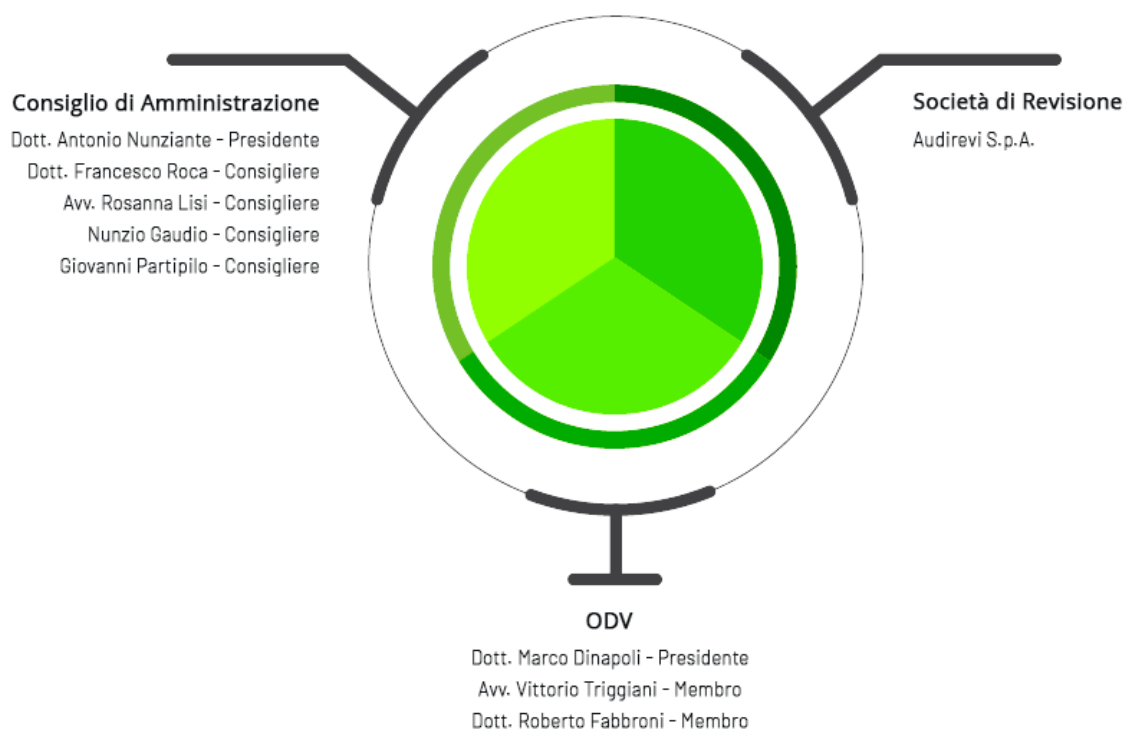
Consiglio di Amministrazione

Dott. Antonio Nunziante - Presidente
Dott. Francesco Roca - Consigliere
Avv. Rosanna Lisi - Consigliere
Nunzio Gaudio - Consigliere
Giovanni Partipilo - Consigliere

Società di Revisione

Audirevi S.p.A.

ODV

Dott. Marco Dinapoli - Presidente
Avv. Vittorio Triggiani - Membro
Dott. Roberto Fabbroni - Membro